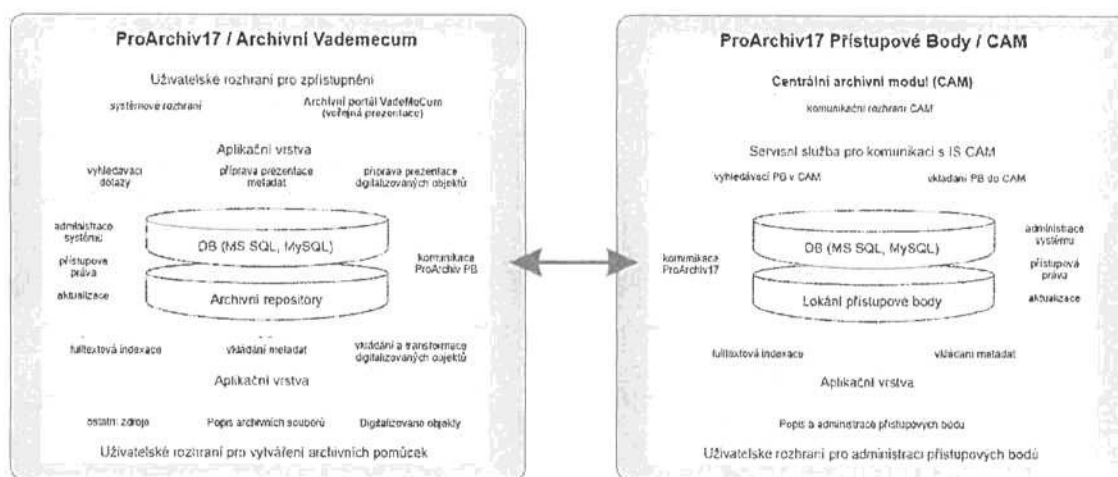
ProArchiv17 / Archivní Vademecum

Uživatelské rozhraní pro zpřístupnění

systémové rozhraní

Archivní portál VadeMeCum (veřejná prezentace)

Aplikační vrstva

vyhledávací dotazy

příprava prezentace metadat

příprava prezentace digitalizovaných objektů

administrace systému

přístupová práva

aktualizace

DB (MS SQL, MySQL)

Archivní repository

komunikace ProArchiv PB

fulltextová indexace

vkládání metadat

vkládání a transformace digitalizovaných objektů

Aplikační vrstva

ostatní zdroje

Popis archivních souborů

Digitalizované objekty

Uživatelské rozhraní pro vytváření archivních pomůcek

ProArchiv17 Přístupové Body / CAM

Centrální archivní modul (CAM)

komunikační rozhraní CAM

Servisní služba pro komunikaci s IS CAM

vyhledávací PB v CAM

vkládání PB do CAM

komunikace ProArchiv17

DB (MS SQL, MySQL)

Lokální přístupové body

administrace systému

přístupová práva

aktualizace

fulltextová indexace

vkládání metadat

Aplikační vrstva

Popis a administrace přístupových bodů

Uživatelské rozhraní pro administraci přístupových bodů